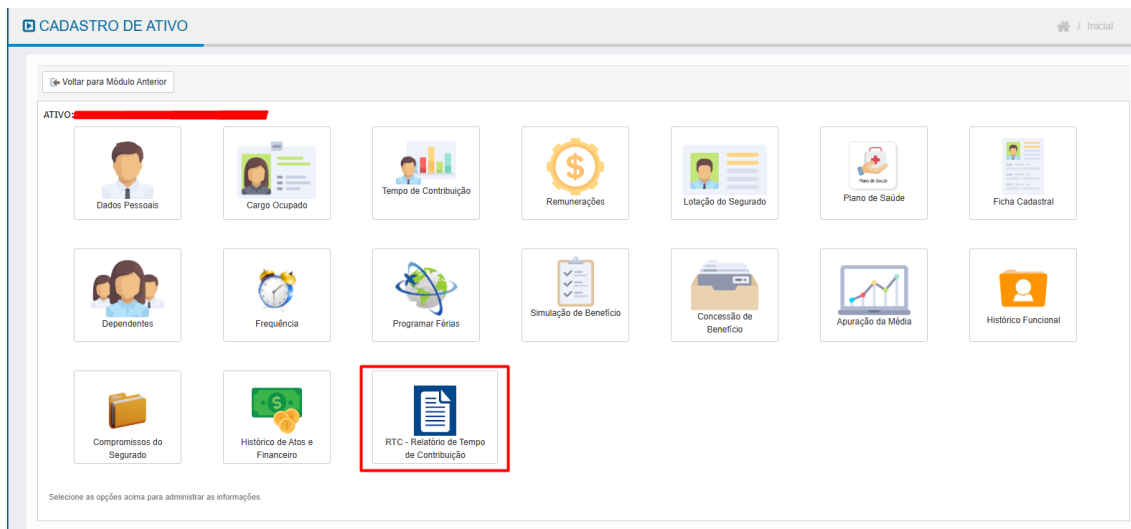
CADASTRO DE ATIVO

/ Inicial

Voltar para Módulo Anterior

ATIVO: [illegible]

Dados Pessoais

Cargo Ocupado

Tempo de Contribuição

Remunerações

Lotação do Segurado

Plano de Saúde

Plano de Saúde

Ficha Cadastral

Dependentes

Frequência

Programar Férias

Simulação de Benefício

Concessão de Benefício

Apuração da Média

Histórico Funcional

Compromissos do Segurado

Histórico de Atos e Financeiro

RTC - Relatório de Tempo de Contribuição

Selecione as opções acima para administrar as informações.